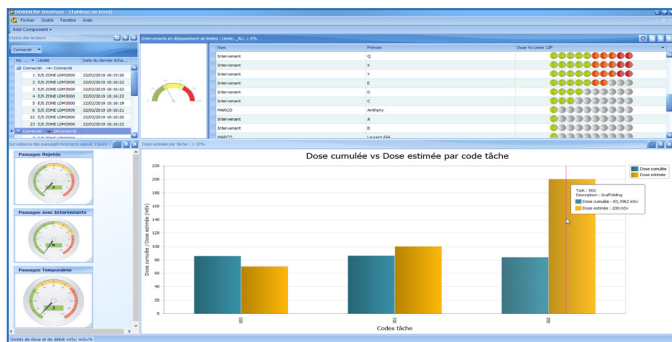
DOSIDEAV Interface - [Tableau de bord]

Fichier Outils Fenêtre Aide

Add Component

Status des lecteurs

Connecté

| No | Libellé | Date du dernier échange |
|---|---|---|
| Connecté : Connecté | | |
| 1 | E/S ZONE LDM3000 | 22/02/2019 16:35:06 |
| 2 | E/S ZONE LDM3000 | 22/02/2019 16:36:22 |
| 3 | E/S ZONE LDM3000 | 22/02/2019 16:36:22 |
| 4 | E/S ZONE LDM3000 | 22/02/2019 16:36:22 |
| 5 | E/S ZONE LDM3000 | 22/02/2019 16:36:18 |
| 6 | E/S ZONE LDM3000 | 22/02/2019 16:36:21 |
| 22 | E/S ZONE LDM3000 | 22/02/2019 16:36:22 |
| 23 | E/S ZONE LDM3000 | 22/02/2019 16:36:22 |

Connecté : Déconnecté

Intervenants en dépassement de limites - Limite: ALL - > 0%

| Nom | Prénom | Dose Vs Limite 10P |
|---|---|---|
| Intervenant | Q | |
| Intervenant | S | |
| Intervenant | Y | |
| Intervenant | E | |
| Intervenant | D | |
| Intervenant | C | |
| MARCO | Anthony | |
| Intervenant | A | |
| Intervenant | B | |
| MARCO | Laurent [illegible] | |

Surveillance des passages incorrects depuis 1 jours

Passages Rejetés

Passages avec Intervenants

Passages Temporaires

Dose estimée par tâche - > 10%

Dose cumulée vs Dose estimée par code tâche

Dose cumulée
Dose estimée

Tooltip : 002
Description : Scaffolding
Dose cumulée : 83,3962 mSv
Dose estimée : 200 mSv

Dose cumulée / Dose estimée (mSv)

220
200
180
160
140
120
100
80
60
40
20
0

Codes tâche

Unités de dose et de débit: mSv; mSv/h